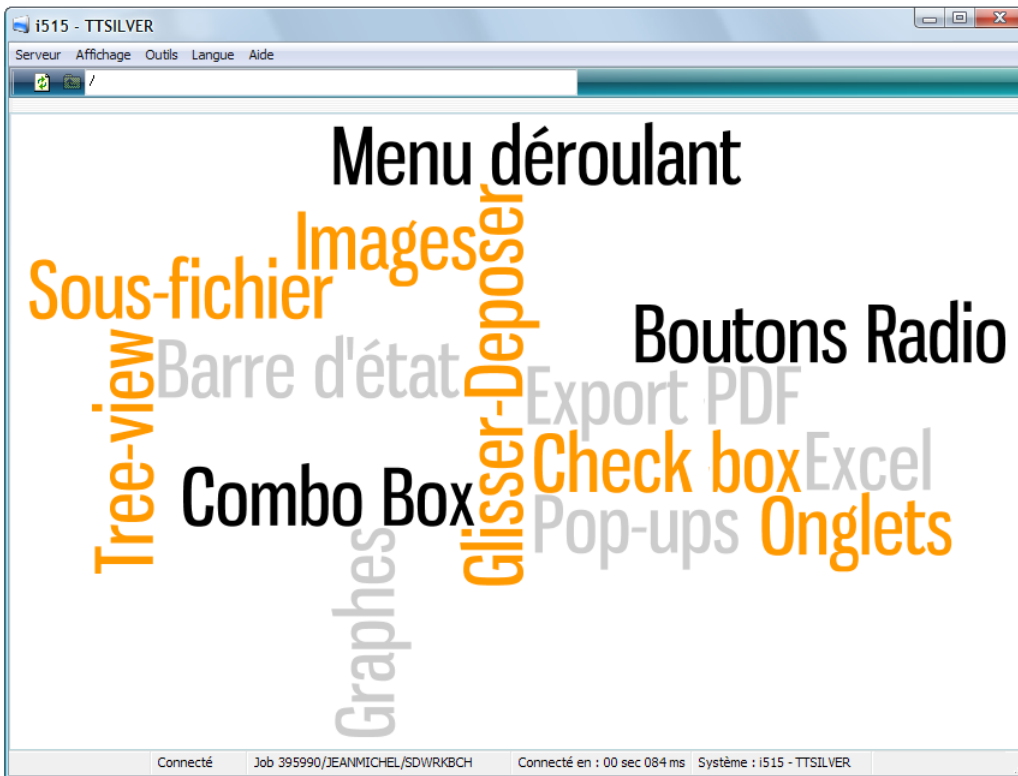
i515 - TTSILVER

Serveur Affichage Outils Langue Aide

/

Menu déroulant

Images

Glisser-Deposer

Sous-fichier

Boutons Radio

Tree-view

Barre d'état

Export PDF

Check box

Excel

Combo Box

Pop-ups

Onglets

Graphes

Connecté | Job 395990/JEANMICHEL/SDWRKBCH | Connecté en : 00 sec 084 ms | Système : i515 - TTSILVER